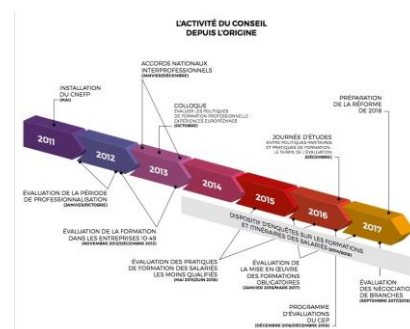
L'ACTIVITÉ DU CONSEIL
DEPUIS L'ORIGINE

INSTALLATION DU CNEFP
(MAI)

ACCORDS NATIONAUX INTERPROFESSIONNELS
(JANVIER/DÉCEMBRE)

COLLOQUE
ÉVALUER LES POLITIQUES DE FORMATION PROFESSIONNELLE : EXPÉRIENCES EUROPÉENNES
(OCTOBRE)

PRÉPARATION DE LA RÉFORME DE 2018

JOURNÉE D'ÉTUDES
ENTRE POLITIQUES PARITAIRES ET PRATIQUES DE FORMATION : LE TEMPS DE L'ÉVALUATION
(DÉCEMBRE)

2011

2012

2013

2014

2015

2016

2017

ÉVALUATION DE LA PÉRIODE DE PROFESSIONNALISATION
(JANVIER/OCTOBRE)

DISPOSITIF D'ENQUÊTES SUR LES FORMATIONS ET ITINÉRAIRES DES SALARIÉS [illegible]

ÉVALUATION DE LA FORMATION DANS LES ENTREPRISES 10-49
(NOVEMBRE 2012/DÉCEMBRE 2013)

ÉVALUATION DES PRATIQUES DE FORMATION DES SALARIÉS LES MOINS QUALIFIÉS
(MAI 2015/JUIN 2016)

ÉVALUATION DE LA MISE EN ŒUVRE DES FORMATIONS OBLIGATOIRES
(JANVIER 2016/MARS 2017)

PROGRAMME D'ÉVALUATIONS DU CEP
(DÉCEMBRE 2016/DÉCEMBRE 2018)

ÉVALUATION DES NÉGOCIATIONS DE BRANCHES
(SEPTEMBRE 2017/2018)